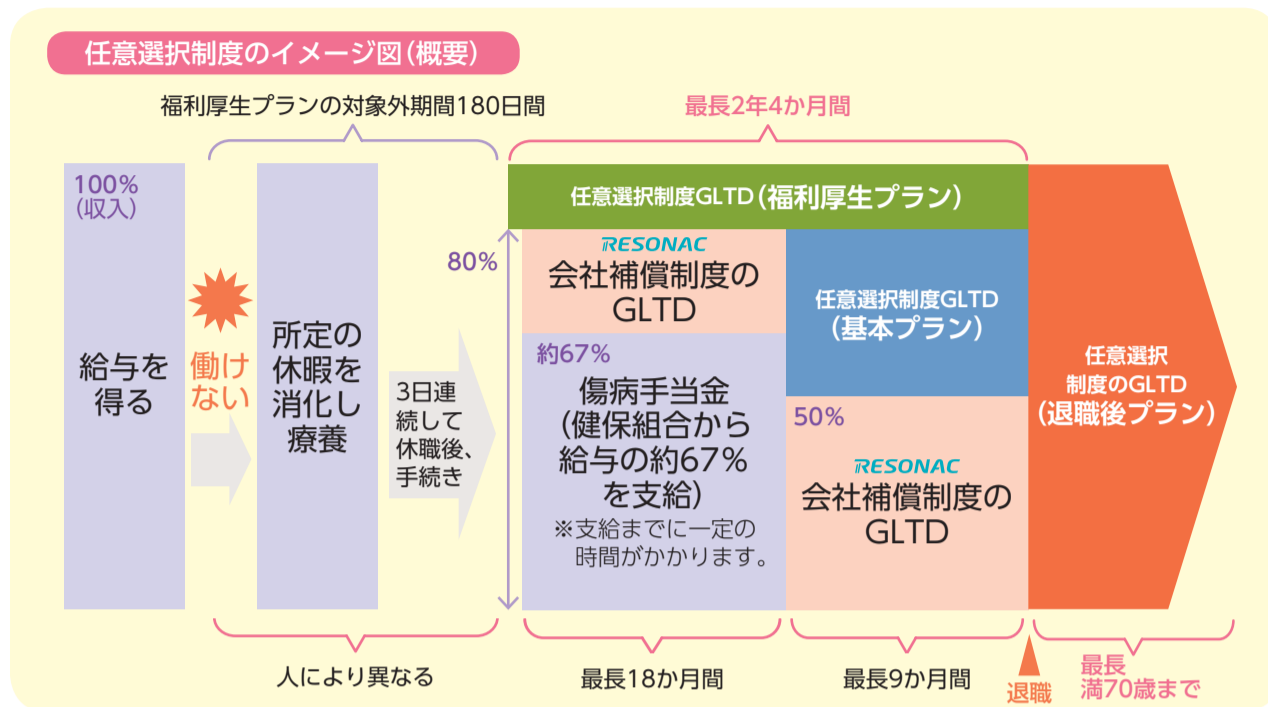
任意選択制度のイメージ図（概要）

福利厚生プランの対象外期間180日間

最長2年4か月間

100%
（収入）

給与を得る

働けない

所定の休暇を消化し療養

3日連続して休職後、手続き

80%

任意選択制度GLTD（福利厚生プラン）

RESONAC
会社補償制度のGLTD

約67%
傷病手当金（健保組合から給与の約67%を支給）
※支給までに一定の時間がかかります。

任意選択制度GLTD（基本プラン）

50%
RESONAC
会社補償制度のGLTD

任意選択制度のGLTD（退職後プラン）

人により異なる

最長18か月間

最長9か月間

退職

最長
満70歳まで